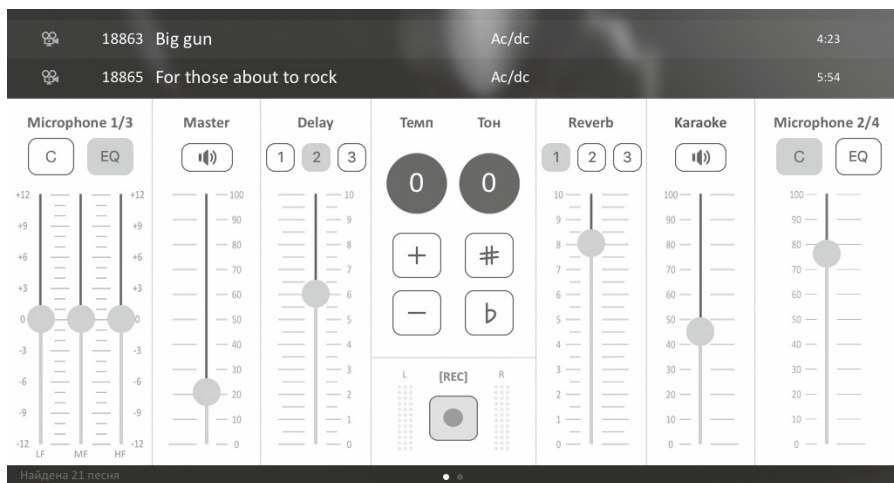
18863 Big gun Ac/dc 4:23

18865 For those about to rock Ac/dc 5:54

Microphone 1/3
C EQ
+12 +9 +6 +3 0 -3 -6 -9 -12
LF MF HF
+12 +9 +6 +3 0 -3 -6 -9 -12

Master
100 90 80 70 60 50 40 30 20 10 0

Delay
1 2 3
10 9 8 7 6 5 4 3 2 1 0

Темп Тон
0 0
+ #
− b

L [REC] R

Reverb
1 2 3
10 9 8 7 6 5 4 3 2 1 0

Karaoke
100 90 80 70 60 50 40 30 20 10 0

Microphone 2/4
C EQ
100 90 80 70 60 50 40 30 20 10 0

Найдена 21 песня